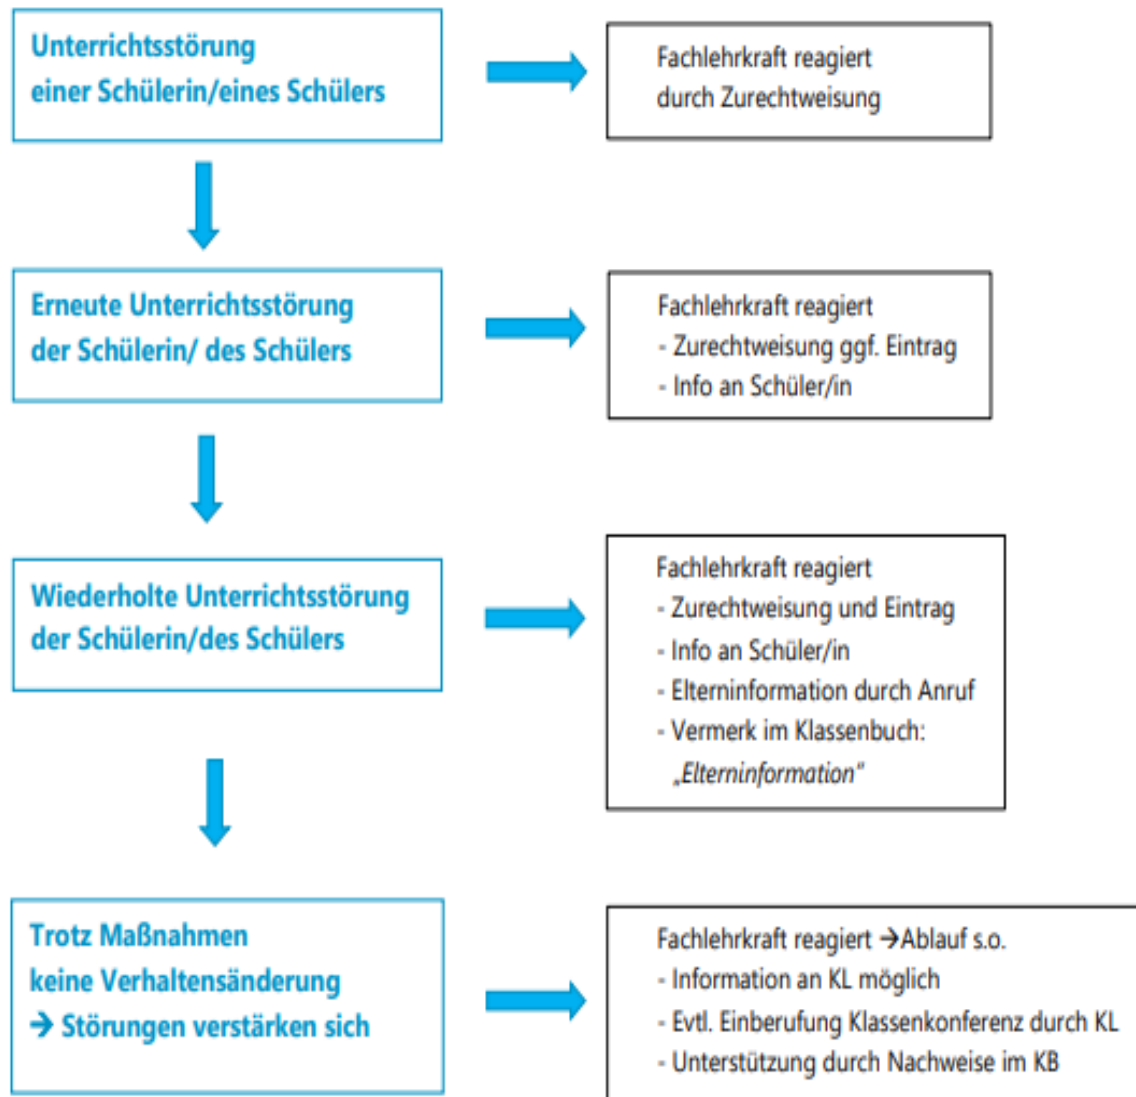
Unterrichtsstörung
einer Schülerin/eines Schülers

Fachlehrkraft reagiert
durch Zurechtweisung

Erneute Unterrichtsstörung
der Schülerin/ des Schülers

Fachlehrkraft reagiert
- Zurechtweisung ggf. Eintrag
- Info an Schüler/in

Wiederholte Unterrichtsstörung
der Schülerin/des Schülers

Fachlehrkraft reagiert
- Zurechtweisung und Eintrag
- Info an Schüler/in
- Elterninformation durch Anruf
- Vermerk im Klassenbuch: „Elterninformation"

Trotz Maßnahmen
keine Verhaltensänderung
→ Störungen verstärken sich

Fachlehrkraft reagiert →Ablauf s.o.
- Information an KL möglich
- Evtl. Einberufung Klassenkonferenz durch KL
- Unterstützung durch Nachweise im KB